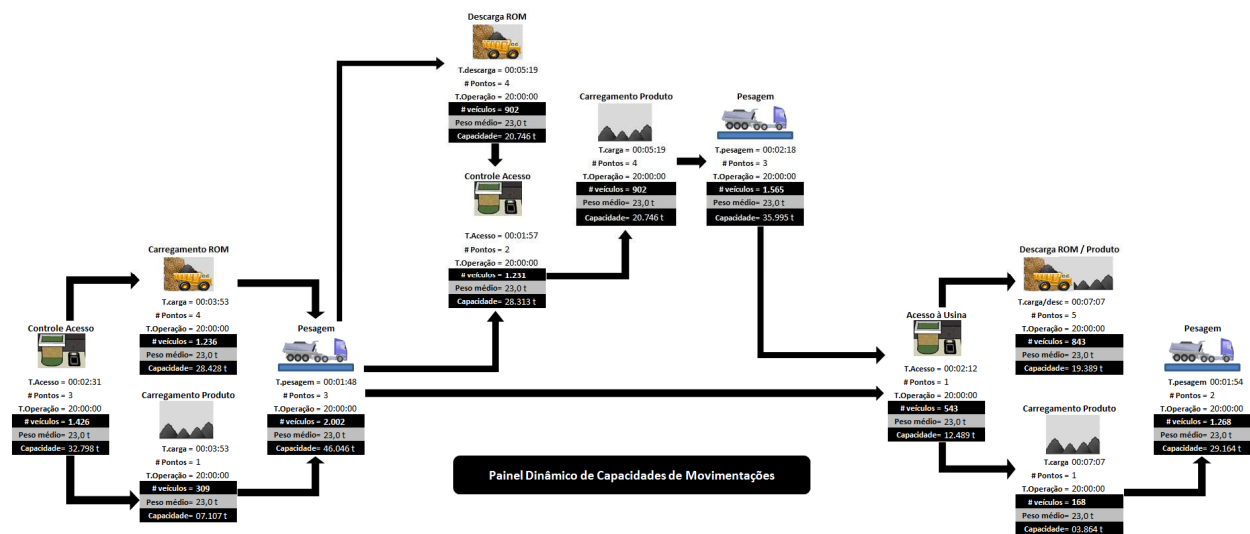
Descarga ROM
T.descarga = 00:05:19
# Pontos = 4
T.Operação = 20:00:00
# veículos = 902
Peso médio= 23,0 t
Capacidade= 20.746 t

Controle Acesso
T.Acesso = 00:01:57
# Pontos = 2
T.Operação = 20:00:00
# veículos = 1.231
Peso médio= 23,0 t
Capacidade= 28.313 t

Carregamento Produto
T.carga = 00:05:19
# Pontos = 4
T.Operação = 20:00:00
# veículos = 902
Peso médio= 23,0 t
Capacidade= 20.746 t

Pesagem
T.pesagem = 00:02:18
# Pontos = 3
T.Operação = 20:00:00
# veículos = 1.565
Peso médio= 23,0 t
Capacidade= 35.995 t

Controle Acesso
T.Acesso = 00:02:31
# Pontos = 3
T.Operação = 20:00:00
# veículos = 1.426
Peso médio= 23,0 t
Capacidade= 32.798 t

Carregamento ROM
T.carga = 00:03:53
# Pontos = 4
T.Operação = 20:00:00
# veículos = 1.236
Peso médio= 23,0 t
Capacidade= 28.428 t

Carregamento Produto
T.carga = 00:03:53
# Pontos = 1
T.Operação = 20:00:00
# veículos = 309
Peso médio= 23,0 t
Capacidade= 07.107 t

Pesagem
T.pesagem = 00:01:48
# Pontos = 3
T.Operação = 20:00:00
# veículos = 2.002
Peso médio= 23,0 t
Capacidade= 46.046 t

Painel Dinâmico de Capacidades de Movimentações

Descarga ROM / Produto
T.carga/desc = 00:07:07
# Pontos = 5
T.Operação = 20:00:00
# veículos = 843
Peso médio= 23,0 t
Capacidade= 19.389 t

Acesso à Usina
T.Acesso = 00:02:12
# Pontos = 1
T.Operação = 20:00:00
# veículos = 543
Peso médio= 23,0 t
Capacidade= 12.489 t

Carregamento Produto
T.carga = 00:07:07
# Pontos = 1
T.Operação = 20:00:00
# veículos = 168
Peso médio= 23,0 t
Capacidade= 03.864 t

Pesagem
T.pesagem = 00:01:54
# Pontos = 2
T.Operação = 20:00:00
# veículos = 1.268
Peso médio= 23,0 t
Capacidade= 29.164 t